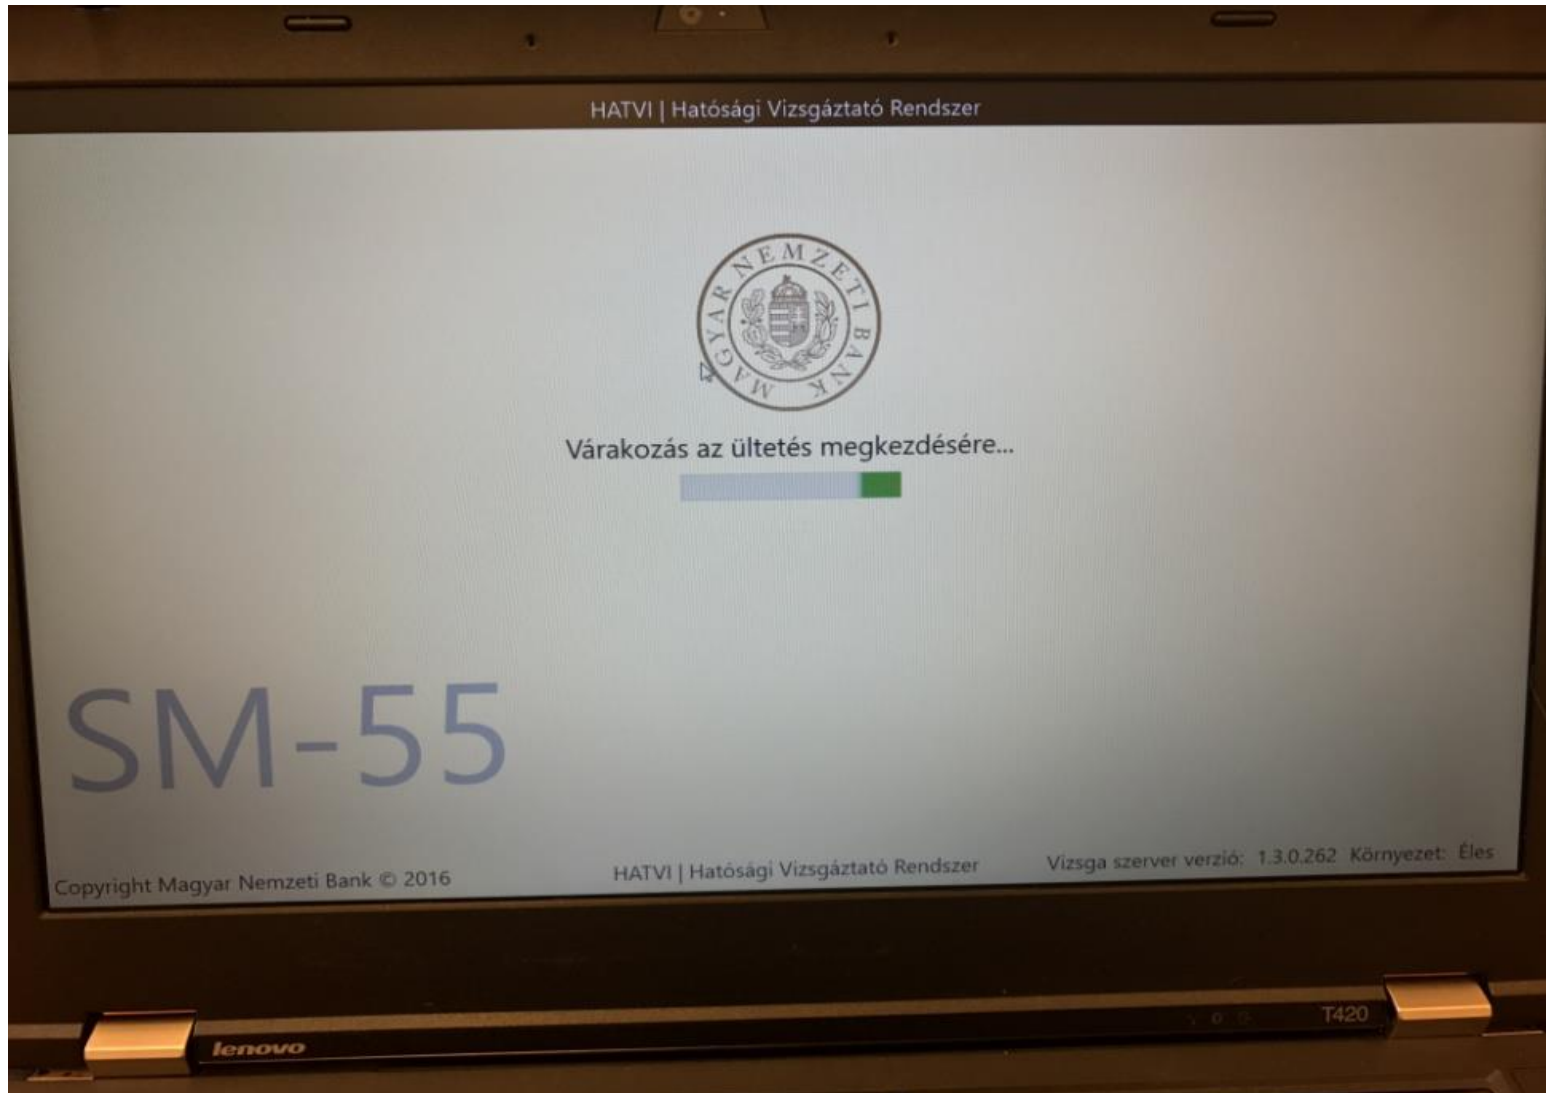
HATVI | Hatósági Vizsgáztató Rendszer

MAGYAR NEMZETI BANK

Várakozás az ültetés megkezdésére...

SM-55

Copyright Magyar Nemzeti Bank © 2016

HATVI | Hatósági Vizsgáztató Rendszer

Vizsga szerver verzió: 1.3.0.262 Környezet: Éles

lenovo

T420